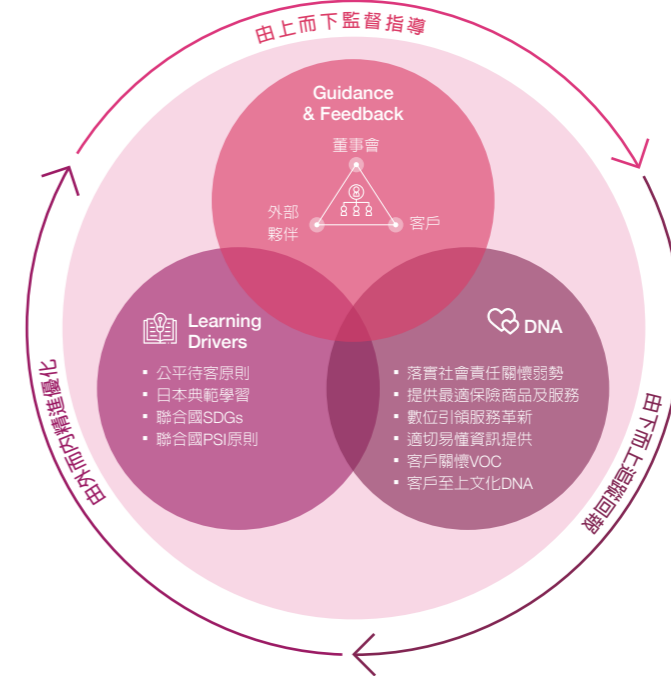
由上而下監督指導

Guidance & Feedback

董事會

外部夥伴

客戶

Learning Drivers

- 公平待客原則
- 日本典範學習
- 聯合國SDGs
- 聯合國PSI原則

DNA

- 落實社會責任關懷弱勢
- 提供最適保險商品及服務
- 數位引領服務革新
- 適切易懂資訊提供
- 客戶關懷VOC
- 客戶至上文化DNA

由下而上追蹤回饋

由外而內精進優化